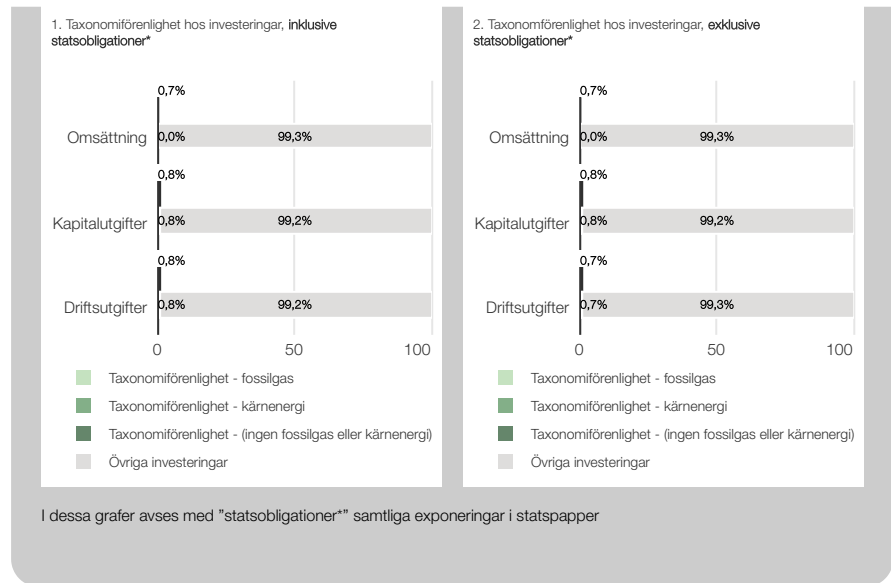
1. Taxonomiförenlighet hos investeringar, inklusive statsobligationer*

0,7%
Omsättning 0,0% 99,3%
0,8%
Kapitalutgifter 0,8% 99,2%
0,8%
Driftsutgifter 0,8% 99,2%

0 50 100

Taxonomiförenlighet - fossilgas
Taxonomiförenlighet - kärnenergi
Taxonomiförenlighet - (ingen fossilgas eller kärnenergi)
Övriga investeringar

2. Taxonomiförenlighet hos investeringar, exklusive statsobligationer*

0,7%
Omsättning 0,0% 99,3%
0,8%
Kapitalutgifter 0,8% 99,2%
0,7%
Driftsutgifter 0,7% 99,3%

0 50 100

Taxonomiförenlighet - fossilgas
Taxonomiförenlighet - kärnenergi
Taxonomiförenlighet - (ingen fossilgas eller kärnenergi)
Övriga investeringar

I dessa grafer avses med "statsobligationer*" samtliga exponeringar i statspapper